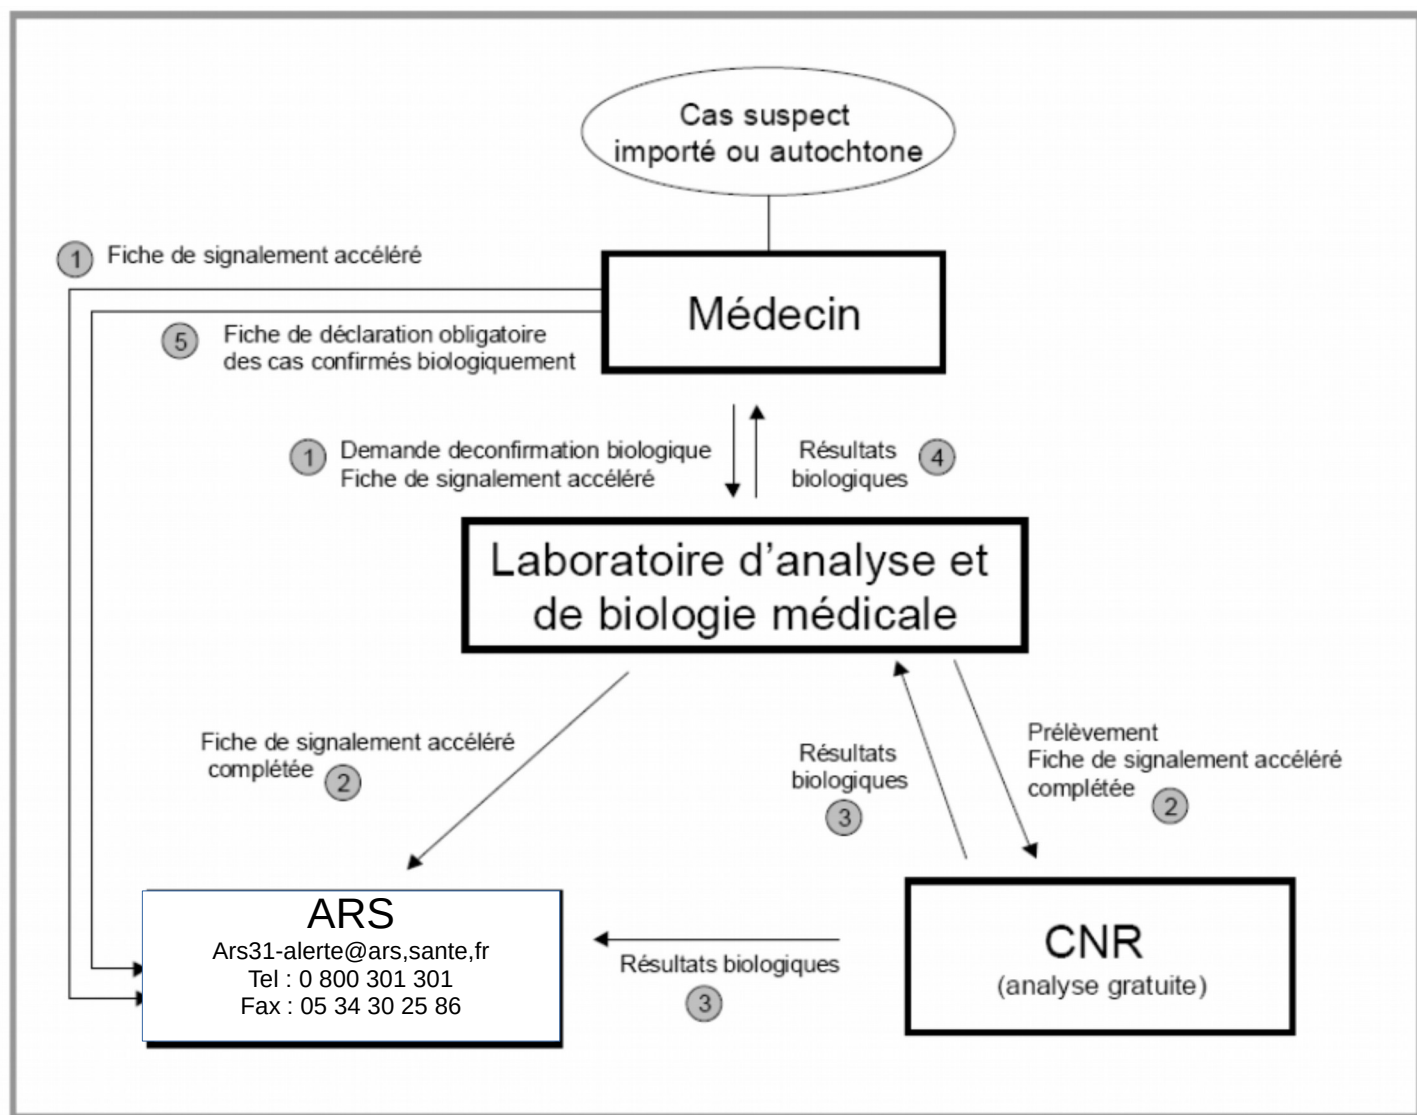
Cas suspect importé ou autochtone

1 Fiche de signalement accéléré

Médecin

5 Fiche de déclaration obligatoire des cas confirmés biologiquement

1 Demande deconfirmation biologique
Fiche de signalement accéléré

Résultats biologiques 4

Laboratoire d'analyse et de biologie médicale

Fiche de signalement accéléré complétée 2

Résultats biologiques 3

Prélèvement
Fiche de signalement accéléré complétée 2

ARS
Ars31-alerte@ars,sante,fr
Tel : 0 800 301 301
Fax : 05 34 30 25 86

Résultats biologiques 3

CNR
(analyse gratuite)